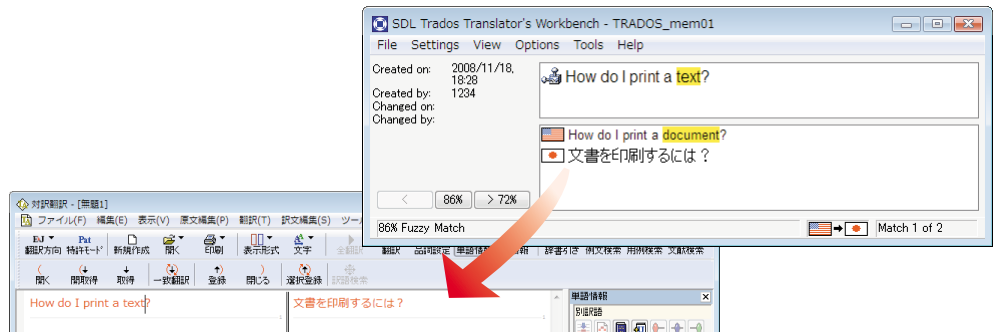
SDL Trados Translator's Workbench - TRADOS_mem01

File Settings View Options Tools Help

Created on: 2008/11/18, 18:28
Created by: 1234
Changed on:
Changed by:

How do I print a text?

How do I print a document?
文書を印刷するには？

< 86% > 72%

86% Fuzzy Match

Match 1 of 2

対訳翻訳 - [無題1]

ファイル(F) 編集(E) 表示(V) 原文編集(P) 翻訳(T) 訳文編集(S) ツール

EJ 翻訳方向 Pat 特許モード 新規作成 開く 印刷 表示形式 文字 全翻訳 翻訳 品詞設定 単語情報 辞書引き 例文検索 用例検索 文献検索

開く 開取得 取得 一致翻訳 登録 閉じる 選択登録 訳語検索

How do I print a text?

文書を印刷するには？

単語情報

別訳語